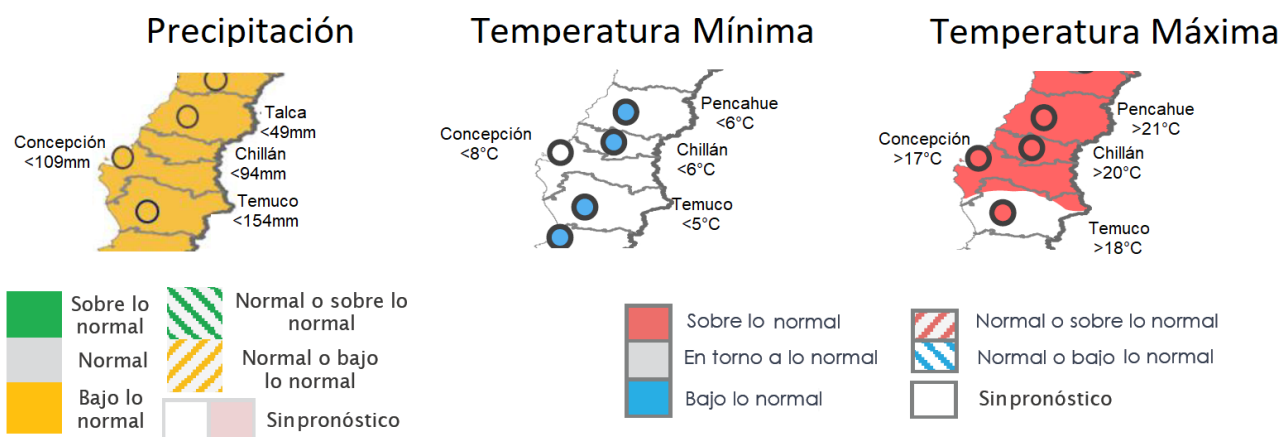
Precipitación

Talca
<49mm
Concepción
<109mm
Chillán
<94mm
Temuco
<154mm

Temperatura Mínima

Pencahue
<6°C
Concepción
<8°C
Chillán
<6°C
Temuco
<5°C

Temperatura Máxima

Pencahue
>21°C
Concepción
>17°C
Chillán
>20°C
Temuco
>18°C

Sobre lo normal
Normal o sobre lo normal
Normal
Normal o bajo lo normal
Bajo lo normal
Sin pronóstico

Sobre lo normal
Normal o sobre lo normal
En torno a lo normal
Normal o bajo lo normal
Bajo lo normal
Sin pronóstico